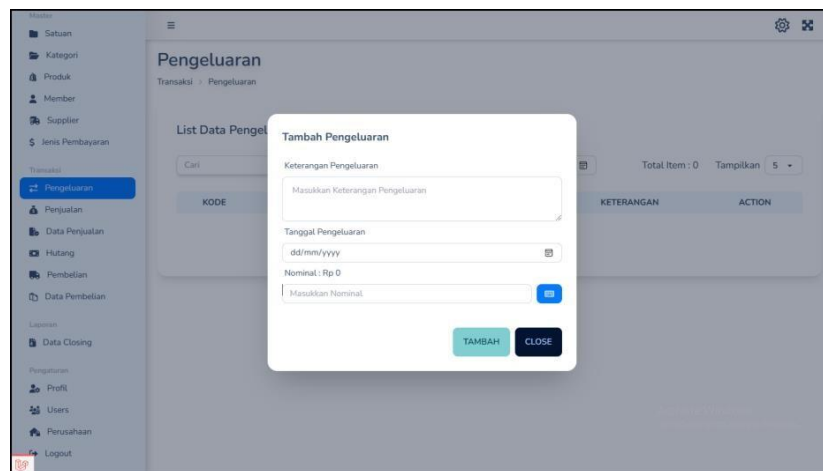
Master
Satuan
Kategori
Produk
Member
Supplier
$ Jenis Pembayaran
Transaksi
Pengeluaran
Penjualan
Data Penjualan
Hutang
Pembelian
Data Pembelian
Laporan
Data Closing
Pengaturan
Profil
Users
Perusahaan
Logout

≡

Pengeluaran
Transaksi > Pengeluaran

List Data Pengel

Cari

Total Item : 0 Tampilkan 5

KODE

KETERANGAN

ACTION

Tambah Pengeluaran

Keterangan Pengeluaran

Masukkan Keterangan Pengeluaran

Tanggal Pengeluaran

dd/mm/yyyy

Nominal : Rp 0

Masukkan Nominal

TAMBAH

CLOSE